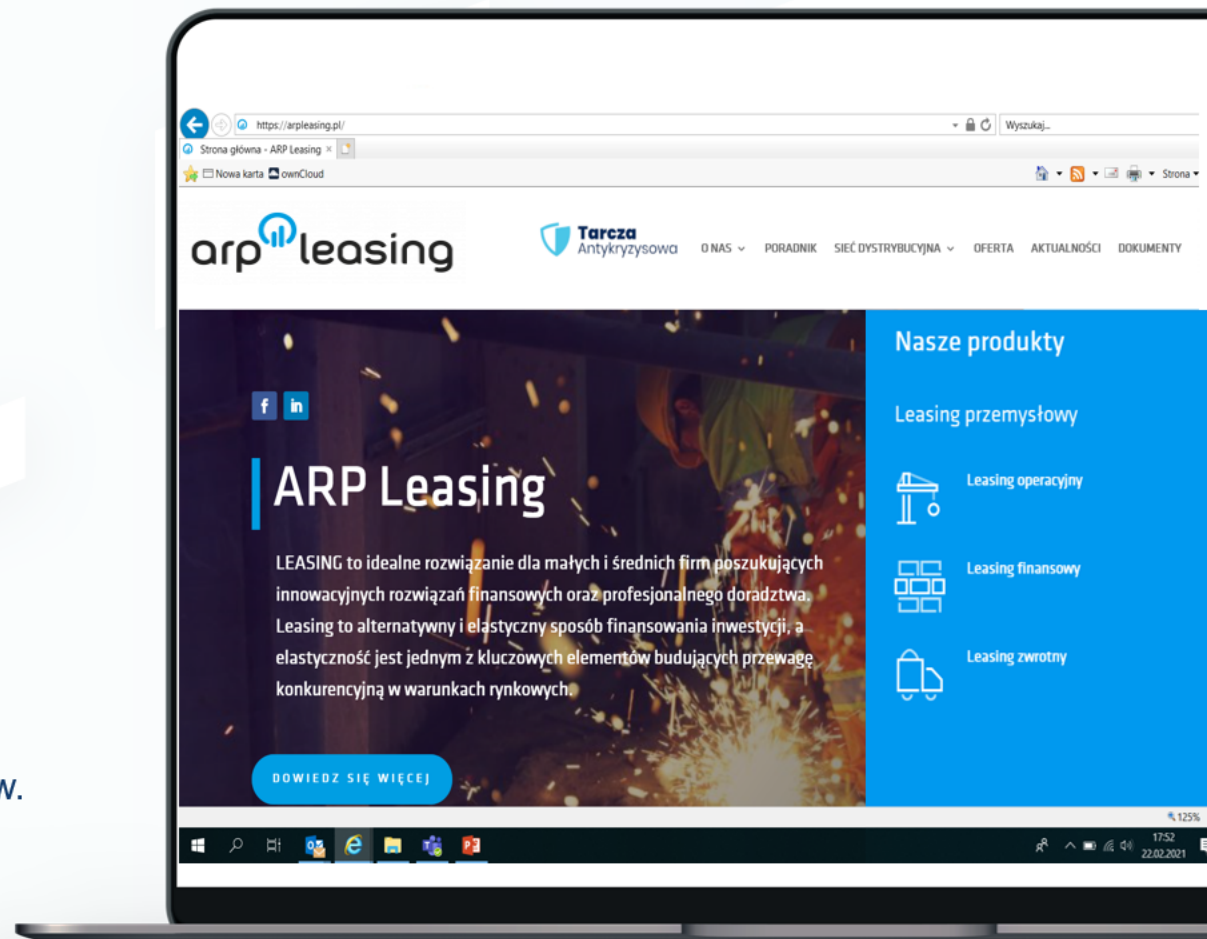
https://arpleasing.pl/

Wyszukaj...

Strona główna - ARP Leasing ×

Nowa karta ownCloud

Strona

arp leasing

Tarcza Antykryzysowa

O NAS PORADNIK SIEĆ DYSTRYBUCYJNA OFERTA AKTUALNOŚCI DOKUMENTY

ARP Leasing

LEASING to idealne rozwiązanie dla małych i średnich firm poszukujących innowacyjnych rozwiązań finansowych oraz profesjonalnego doradztwa. Leasing to alternatywny i elastyczny sposób finansowania inwestycji, a elastyczność jest jednym z kluczowych elementów budujących przewagę konkurencyjną w warunkach rynkowych.

DOWIEDZ SIĘ WIĘCEJ

Nasze produkty

Leasing przemysłowy

Leasing operacyjny

Leasing finansowy

Leasing zwrotny

125%

17:52
22.02.2021

w.